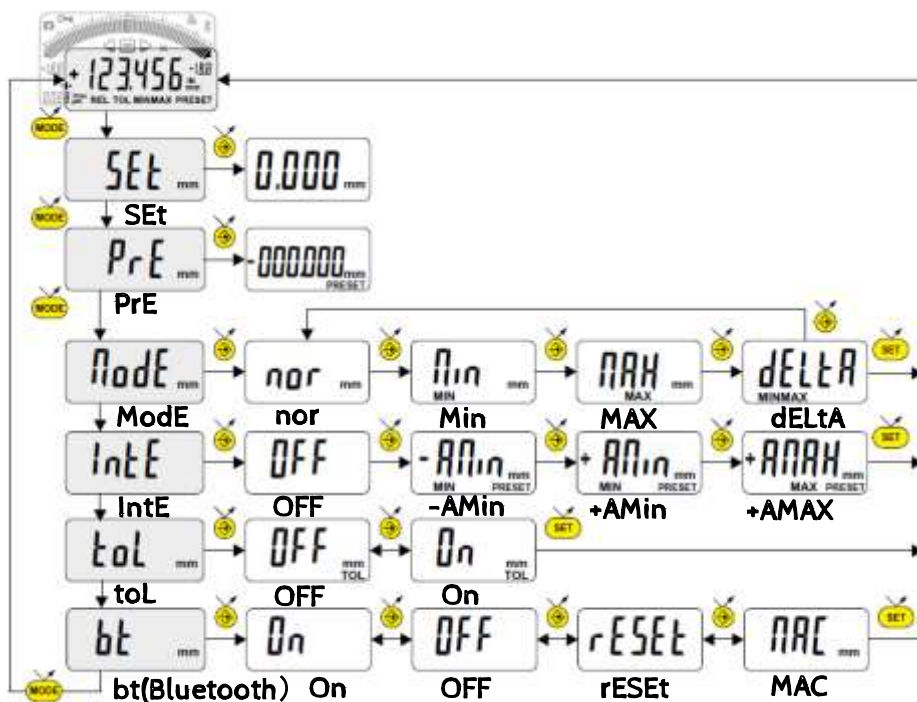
123.456
REL TOL MINMAX PRESET
MODE
SEt mm
0.000 mm
SEt
MODE
PrE mm
-000.000 mm PRESET
MODE
PrE
ModE mm
nor mm
Min mm MIN
MAX mm MAX
dELtA MINMAX
SET
ModE
nor
Min
MAX
dELtA
IntE
OFF
-AMin mm MIN PRESET
+AMin mm MIN PRESET
+AMAX mm MAX PRESET
SET
IntE
OFF
-AMin
+AMin
+AMAX
toL mm
OFF mm TOL
On mm TOL
SET
toL
OFF
On
bt mm
On
OFF
rESEt
MAC mm
SET
MODE
bt(Bluetooth) On
OFF
rESEt
MAC